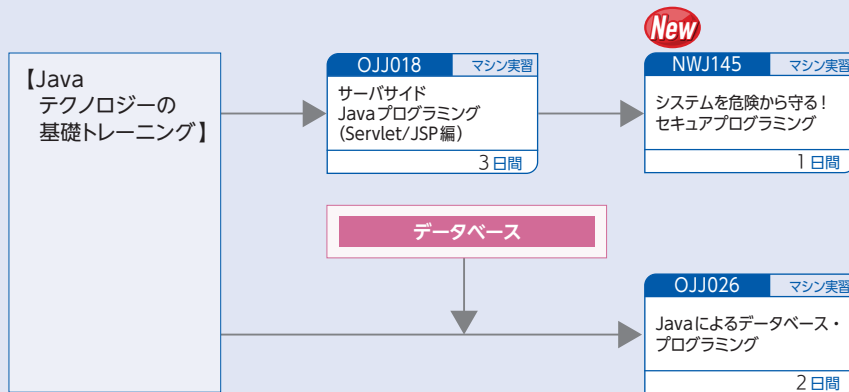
【Java
テクノロジーの
基礎トレーニング】

OJJ018
マシン実習
サーバサイド
Javaプログラミング
(Servlet/JSP編)
3日間

New
NWJ145
マシン実習
システムを危険から守る！
セキュアプログラミング
1日間

データベース

OJJ026
マシン実習
Javaによるデータベース・
プログラミング
2日間